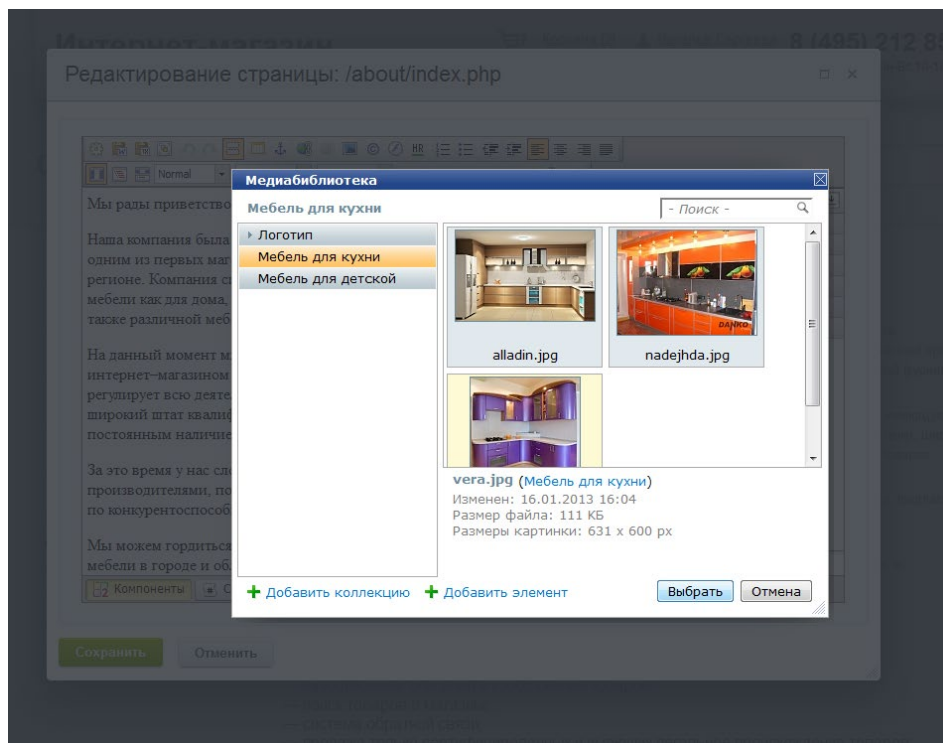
Интернет магазин

8 (495) 212 8

Редактирование страницы: /about/index.php

Normal

Мы рады приветство

Наша компания была одним из первых маг регионе. Компания с мебели как для дома, также различной меб

На данный момент м интернет-магазином регулирует всю деяте широкий штат квали постоянным наличие

За это время у нас сл производителями, по по конкурентоспособ

Мы можем гордиться мебели в городе и об

Компоненты

Медиабиблиотека

Мебель для кухни

- Поиск -

Логотип

Мебель для кухни

Мебель для детской

alladin.jpg

nadejhda.jpg

DANKO

vera.jpg (Мебель для кухни)

Изменен: 16.01.2013 16:04

Размер файла: 111 КБ

Размеры картинки: 631 x 600 px

Добавить коллекцию

Добавить элемент

Выбрать

Отмена

Сохранить

Отменить